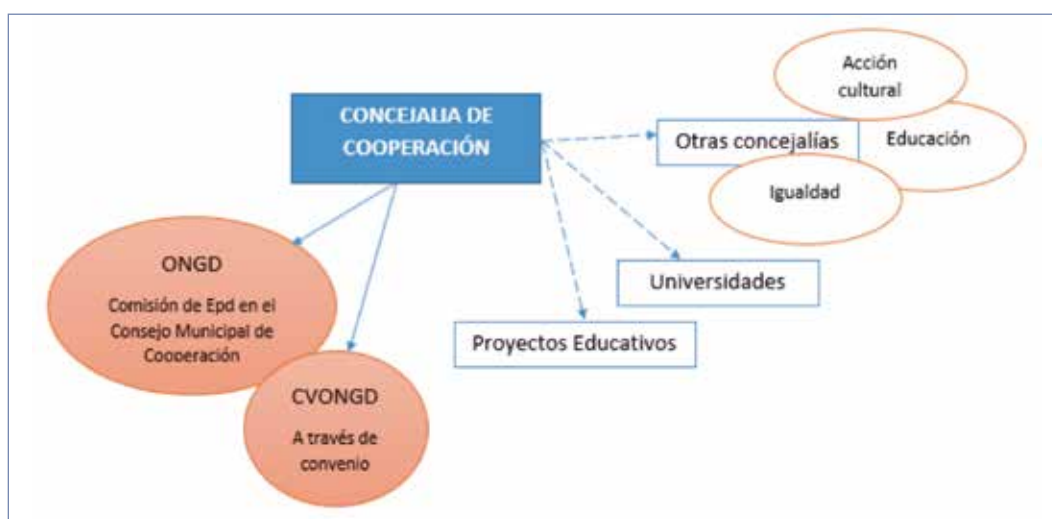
CONCEJALIA DE COOPERACIÓN

Otras concejalías

Acción cultural

Educación

Igualdad

Universidades

Proyectos Educativos

ONGD

Comisión de Epd en el Consejo Municipal de Cooperación

CVONGD

A través de convenio